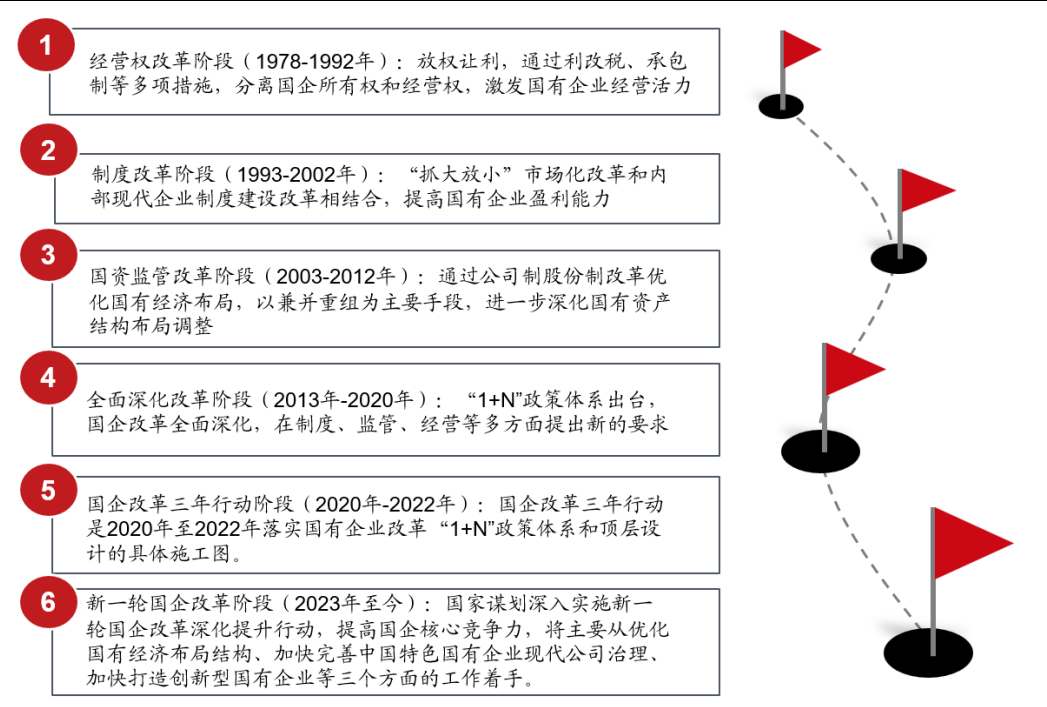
1

经营权改革阶段（1978-1992年）：放权让利，通过利改税、承包制等多项措施，分离国企所有权和经营权，激发国有企业经营活力

2

制度改革阶段（1993-2002年）：“抓大放小”市场化改革和内部现代企业制度建设改革相结合，提高国有企业盈利能力

3

国资监管改革阶段（2003-2012年）：通过公司制股份制改革优化国有经济布局，以兼并重组为主要手段，进一步深化国有资产结构布局调整

4

全面深化改革阶段（2013年-2020年）：“1+N”政策体系出台，国企改革全面深化，在制度、监管、经营等多方面提出新的要求

5

国企改革三年行动阶段（2020年-2022年）：国企改革三年行动是2020年至2022年落实国有企业改革“1+N”政策体系和顶层设计的具体施工图。

6

新一轮国企改革阶段（2023年至今）：国家谋划深入实施新一轮国企改革深化提升行动，提高国企核心竞争力，将主要从优化国有经济布局结构、加快完善中国特色国有企业现代公司治理、加快打造创新型国有企业等三个方面的工作着手。